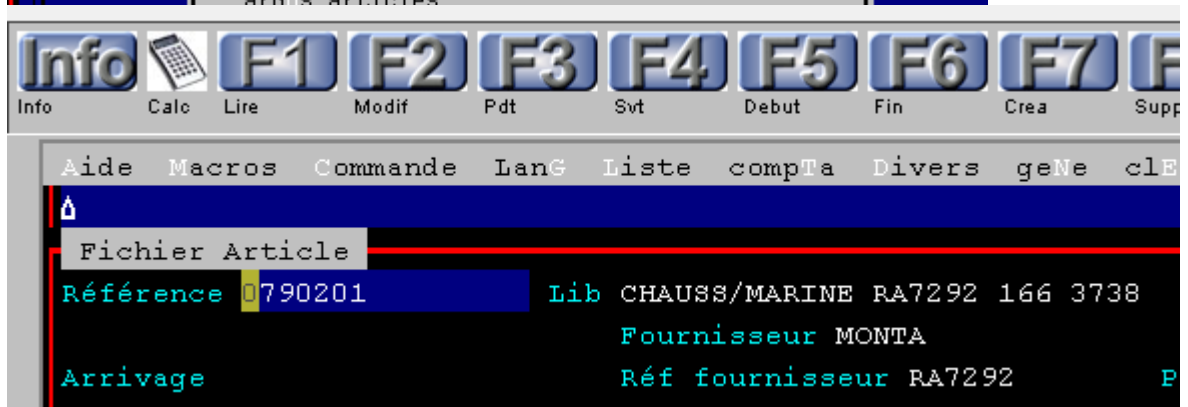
Info F1 F2 F3 F4 F5 F6 F7 F

Info Calc Lire Modif Pdt Svt Debut Fin Crea Supp

Aide Macros Commande LanG Liste compTa Divers geNe clE

Fichier Article

Référence 0790201 Lib CHAUSS/MARINE RA7292 166 3738

Fournisseur MONTA

Arrivage Réf fournisseur RA7292 P